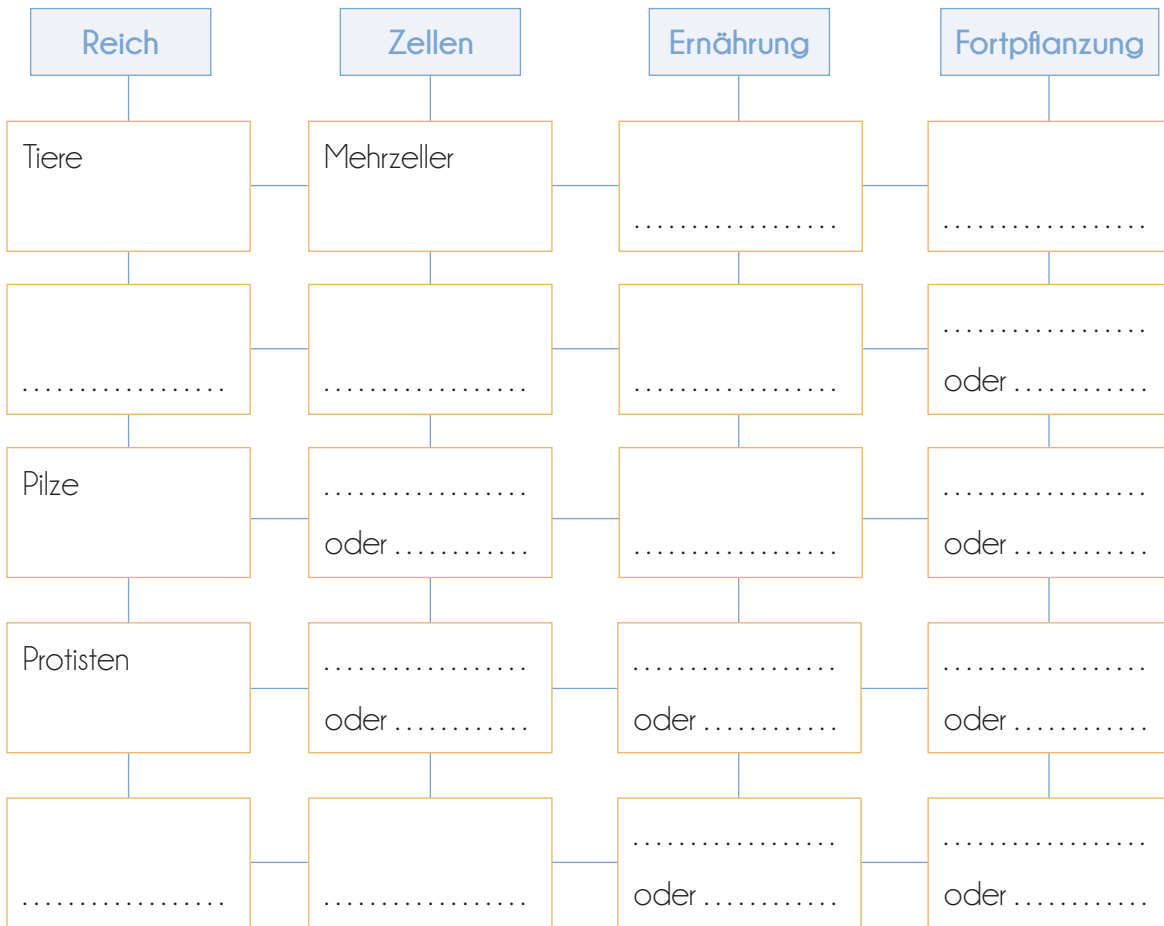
| Reich | Zellen | Ernährung | Fortpflanzung |
|---|---|---|---|
| Tiere | Mehrzeller | .................. | .................. |
| .................. | .................. | .................. | .................. oder ............ |
| Pilze | .................. oder ............ | .................. | .................. oder ............ |
| Protisten | .................. oder ............ | .................. oder ............ | .................. oder ............ |
| .................. | .................. | .................. oder ............ | .................. oder ............ |